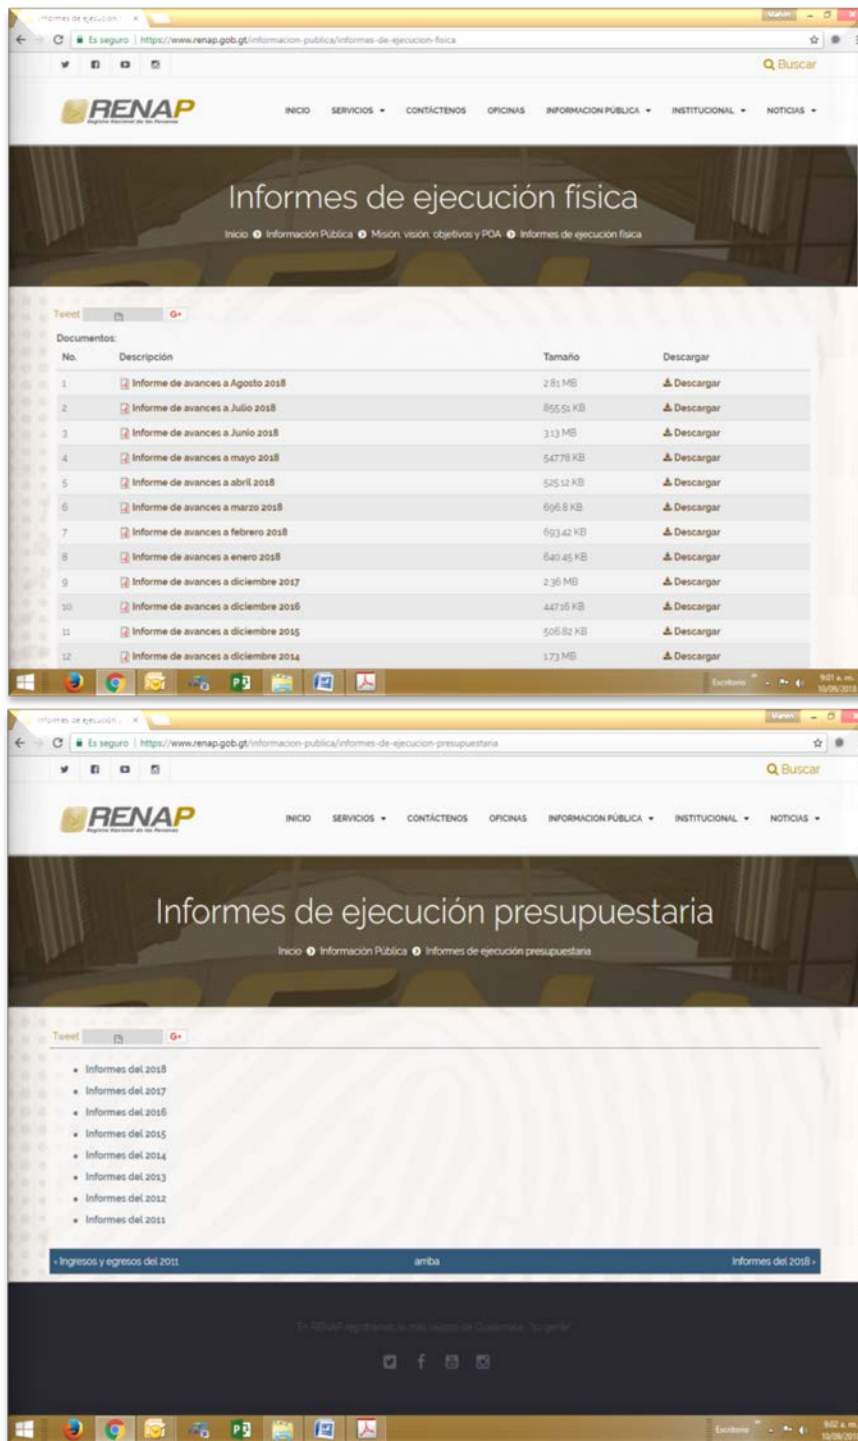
Informes de ejecución ×

Es seguro | https://www.renap.gob.gt/informacion-publica/informes-de-ejecucion-fisica

Buscar

RENAP
Registro Nacional de las Personas

INICIO SERVICIOS CONTÁCTENOS OFICINAS INFORMACION PÚBLICA INSTITUCIONAL NOTICIAS

Informes de ejecución física

Inicio Información Pública Misión, visión, objetivos y POA Informes de ejecución física

Tweet G+

Documentos:

| No. | Descripción | Tamaño | Descargar |
|---|---|---|---|
| 1 | Informe de avances a Agosto 2018 | 2.81 MB | Descargar |
| 2 | Informe de avances a Julio 2018 | 855.51 KB | Descargar |
| 3 | Informe de avances a Junio 2018 | 3.13 MB | Descargar |
| 4 | Informe de avances a mayo 2018 | 547.78 KB | Descargar |
| 5 | Informe de avances a abril 2018 | 525.12 KB | Descargar |
| 6 | Informe de avances a marzo 2018 | 696.8 KB | Descargar |
| 7 | Informe de avances a febrero 2018 | 693.42 KB | Descargar |
| 8 | Informe de avances a enero 2018 | 640.45 KB | Descargar |
| 9 | Informe de avances a diciembre 2017 | 2.36 MB | Descargar |
| 10 | Informe de avances a diciembre 2016 | 447.16 KB | Descargar |
| 11 | Informe de avances a diciembre 2015 | 506.82 KB | Descargar |
| 12 | Informe de avances a diciembre 2014 | 1.73 MB | Descargar |

Escritorio 9:01 a. m. 10/09/2018

Informes de ejecución ×

Es seguro | https://www.renap.gob.gt/informacion-publica/informes-de-ejecucion-presupuestaria

Buscar

RENAP
Registro Nacional de las Personas

INICIO SERVICIOS CONTÁCTENOS OFICINAS INFORMACION PÚBLICA INSTITUCIONAL NOTICIAS

Informes de ejecución presupuestaria

Inicio Información Pública Informes de ejecución presupuestaria

Tweet G+

- Informes del 2018
- Informes del 2017
- Informes del 2016
- Informes del 2015
- Informes del 2014
- Informes del 2013
- Informes del 2012
- Informes del 2011

‹ Ingresos y egresos del 2011 arriba Informes del 2018 ›

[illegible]

Escritorio 9:02 a. m. 10/09/2018